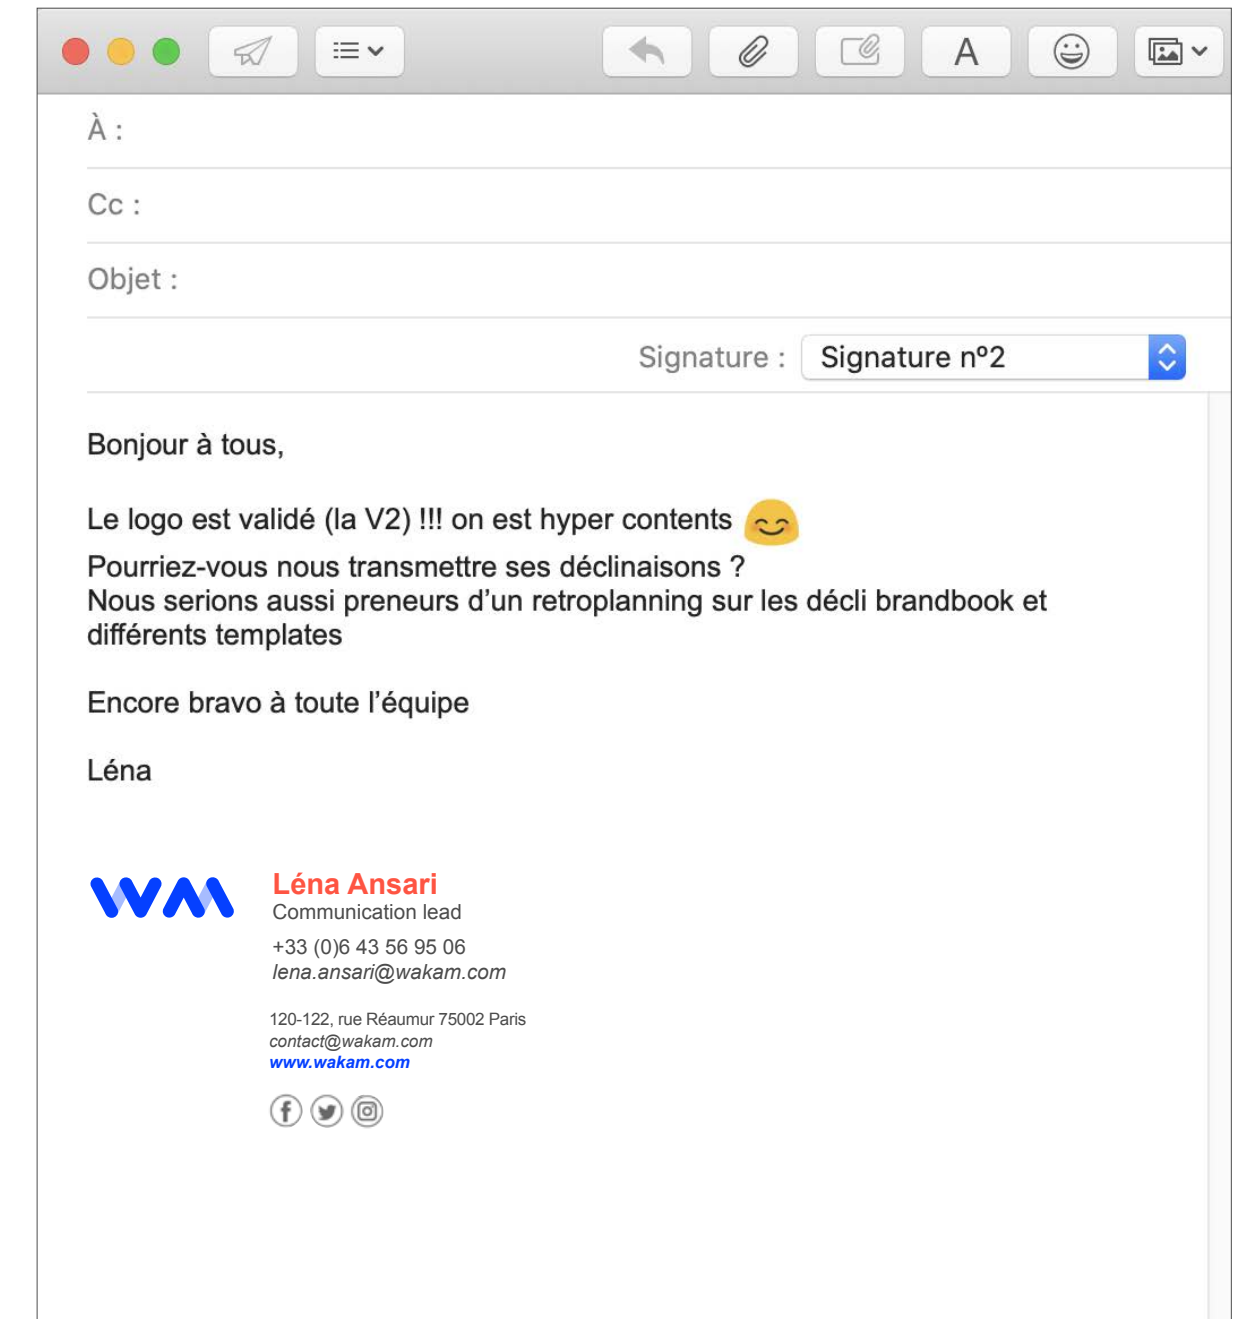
A

À :

Cc :

Objet :

Signature : Signature n°2

Bonjour à tous,

Le logo est validé (la V2) !!! on est hyper contents

Pourriez-vous nous transmettre ses déclinaisons ?
Nous serions aussi preneurs d'un retroplanning sur les décli brandbook et différents templates

Encore bravo à toute l'équipe

Léna

WM

Léna Ansari
Communication lead
+33 (0)6 43 56 95 06
lena.ansari@wakam.com

120-122, rue Réaumur 75002 Paris
contact@wakam.com
www.wakam.com